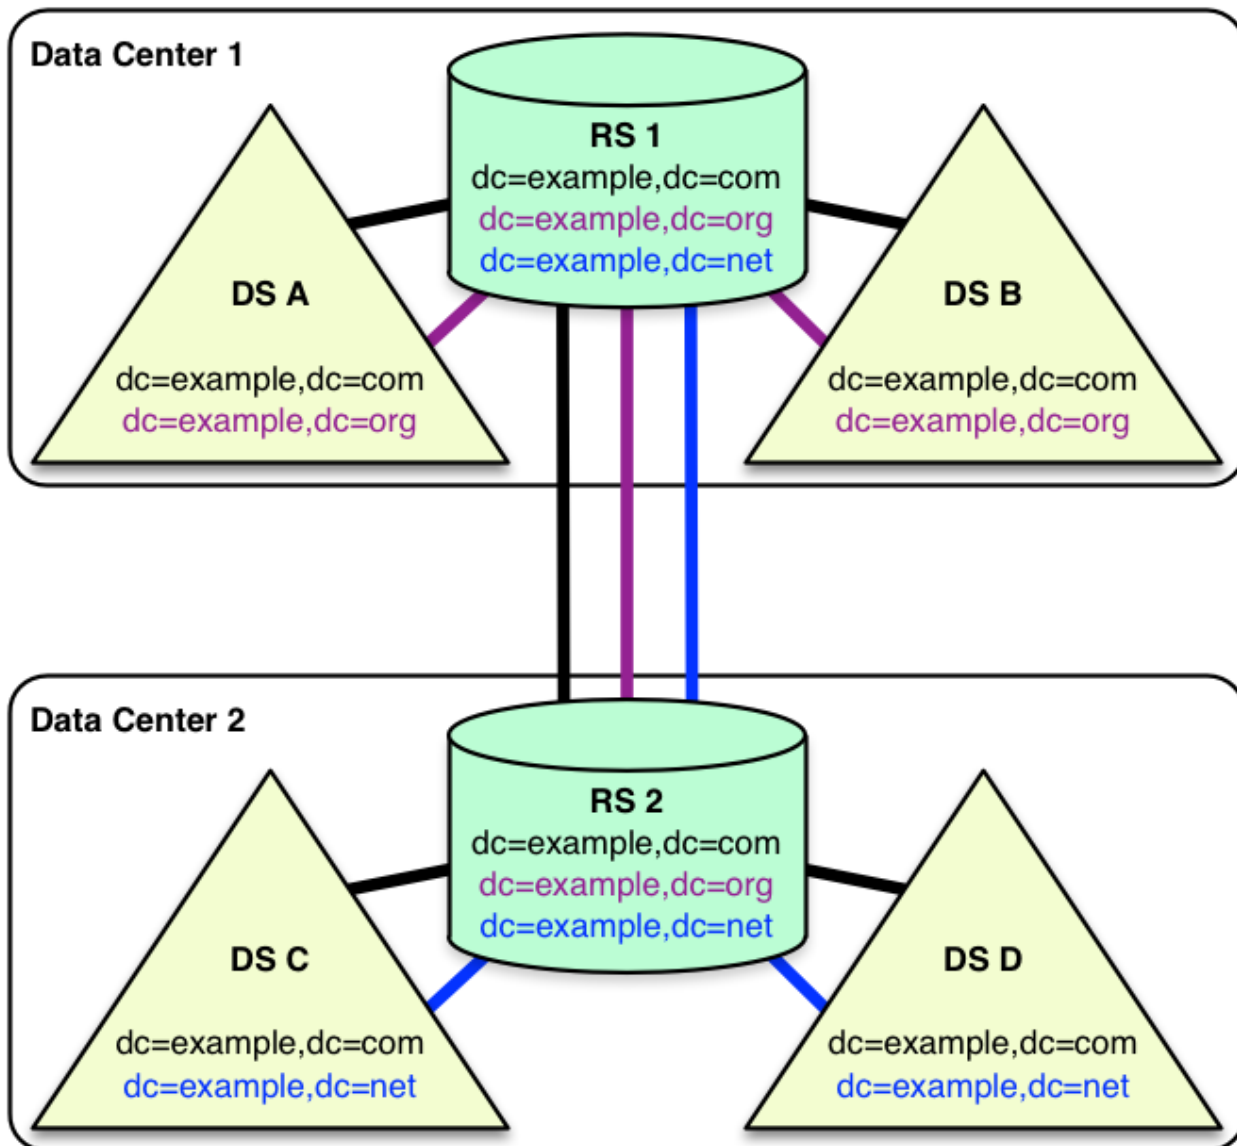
Data Center 1

RS 1
dc=example,dc=com
dc=example,dc=org
dc=example,dc=net

DS A
dc=example,dc=com
dc=example,dc=org

DS B
dc=example,dc=com
dc=example,dc=org

Data Center 2

RS 2
dc=example,dc=com
dc=example,dc=org
dc=example,dc=net

DS C
dc=example,dc=com
dc=example,dc=net

DS D
dc=example,dc=com
dc=example,dc=net